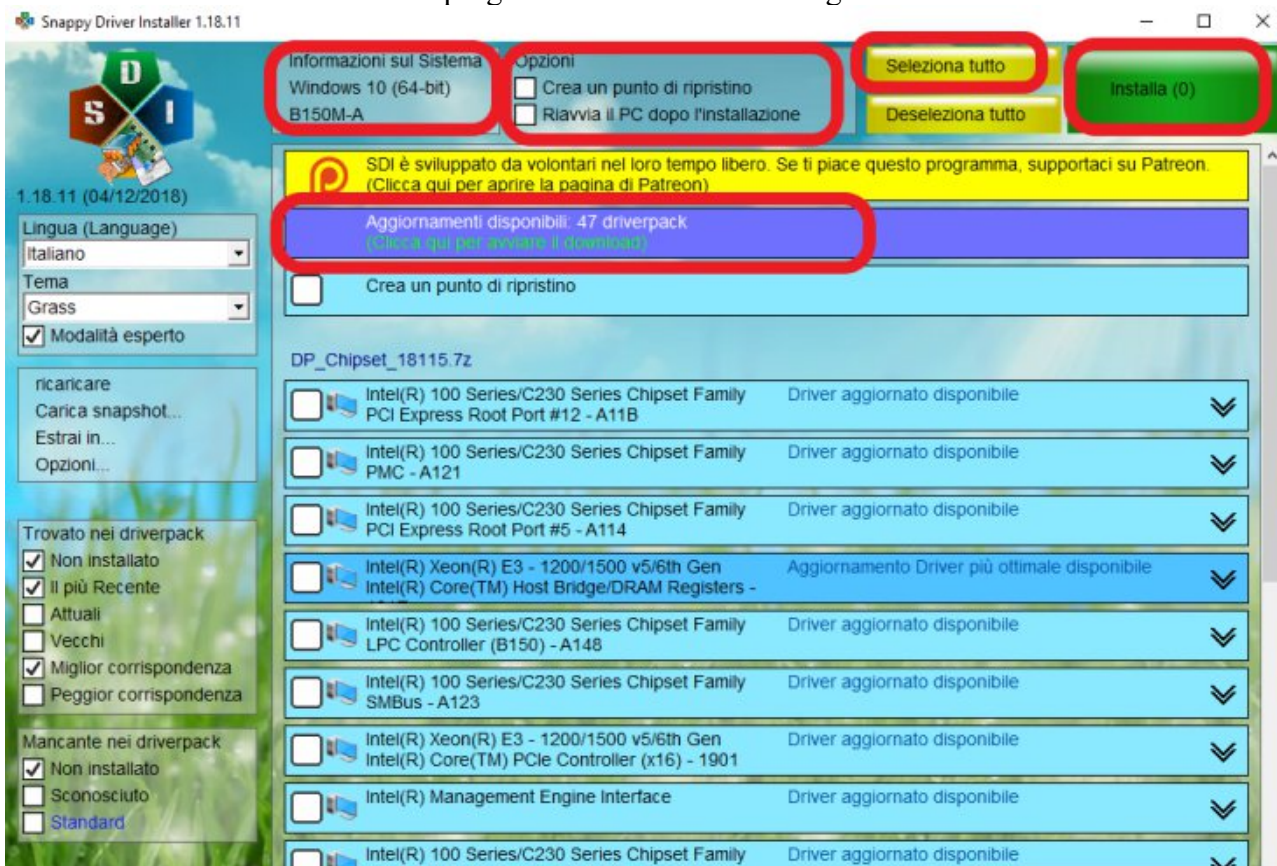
Snappy Driver Installer 1.18.11

1.18.11 (04/12/2018)

Lingua (Language)
Italiano
Tema
Grass
Modalità esperto

ricaricare
Carica snapshot...
Estrai in...
Opzioni...

Trovato nei driverpack
Non installato
Il più Recente
Attuali
Vecchi
Miglior corrispondenza
Peggior corrispondenza

Mancante nei driverpack
Non installato
Sconosciuto
Standard

Informazioni sul Sistema
Windows 10 (64-bit)
B150M-A

Opzioni
Crea un punto di ripristino
Riavvia il PC dopo l'installazione

Seleziona tutto
Deseleziona tutto
Installa (0)

SDI è sviluppato da volontari nel loro tempo libero. Se ti piace questo programma, supportaci su Patreon.
(Clicca qui per aprire la pagina di Patreon)

Aggiornamenti disponibili: 47 driverpack
(Clicca qui per avviare il download)

Crea un punto di ripristino

DP_Chipset_18115.7z

Intel(R) 100 Series/C230 Series Chipset Family PCI Express Root Port #12 - A11B — Driver aggiornato disponibile

Intel(R) 100 Series/C230 Series Chipset Family PMC - A121 — Driver aggiornato disponibile

Intel(R) 100 Series/C230 Series Chipset Family PCI Express Root Port #5 - A114 — Driver aggiornato disponibile

Intel(R) Xeon(R) E3 - 1200/1500 v5/6th Gen Intel(R) Core(TM) Host Bridge/DRAM Registers - — Aggiornamento Driver più ottimale disponibile

Intel(R) 100 Series/C230 Series Chipset Family LPC Controller (B150) - A148 — Driver aggiornato disponibile

Intel(R) 100 Series/C230 Series Chipset Family SMBus - A123 — Driver aggiornato disponibile

Intel(R) Xeon(R) E3 - 1200/1500 v5/6th Gen Intel(R) Core(TM) PCIe Controller (x16) - 1901 — Driver aggiornato disponibile

Intel(R) Management Engine Interface — Driver aggiornato disponibile

Intel(R) 100 Series/C230 Series Chipset Family — Driver aggiornato disponibile